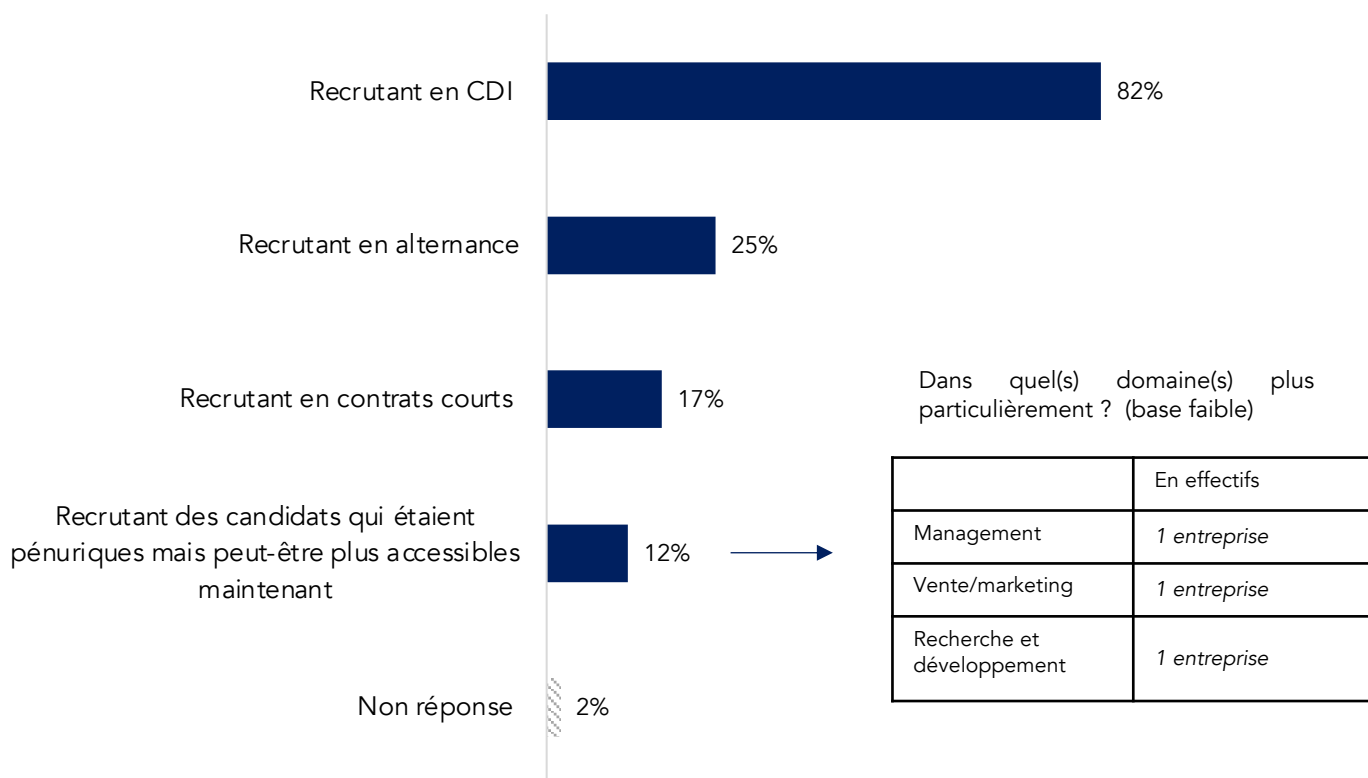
Recrutant en CDI 82%

Recrutant en alternance 25%

Recrutant en contrats courts 17%

Recrutant des candidats qui étaient pénuriques mais peut-être plus accessibles maintenant 12%

Non réponse 2%

Dans quel(s) domaine(s) plus particulièrement ? (base faible)

| | En effectifs |
|---|---|
| Management | *1 entreprise* |
| Vente/marketing | *1 entreprise* |
| Recherche et développement | *1 entreprise* |